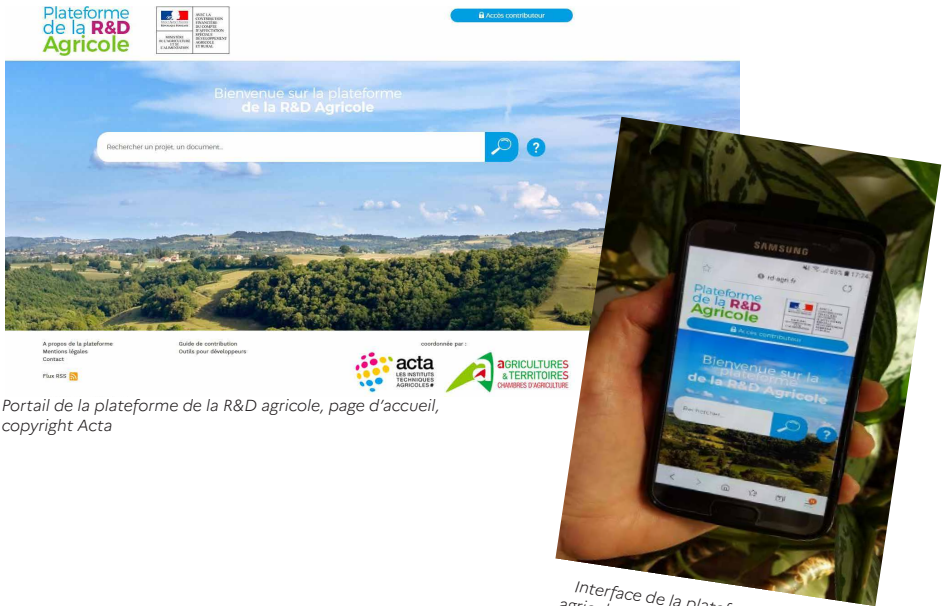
Plateforme de la R&D Agricole

AVEC LA CONTRIBUTION FINANCIÈRE DU COMPTE D'AFFECTATION SPÉCIALE DÉVELOPPEMENT AGRICOLE ET RURAL

MINISTÈRE DE L'AGRICULTURE ET DE L'ALIMENTATION

Accès contributeur

Bienvenue sur la plateforme de la R&D Agricole

Rechercher un projet, un document...

?

A propos de la plateforme
Mentions légales
Contact

Guide de contribution
Outils pour développeurs

coordonnée par :

acta LES INSTITUTS TECHNIQUES AGRICOLES

AGRICULTURES & TERRITOIRES CHAMBRES D'AGRICULTURE

Flux RSS

Portail de la plateforme de la R&D agricole, page d'accueil, copyright Acta

SAMSUNG

rd-agri.fr

17:34

Plateforme de la R&D Agricole

Accès contributeur

Bienvenue sur la plateforme de la R&D Agricole

?

Interface de la platef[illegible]
agri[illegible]